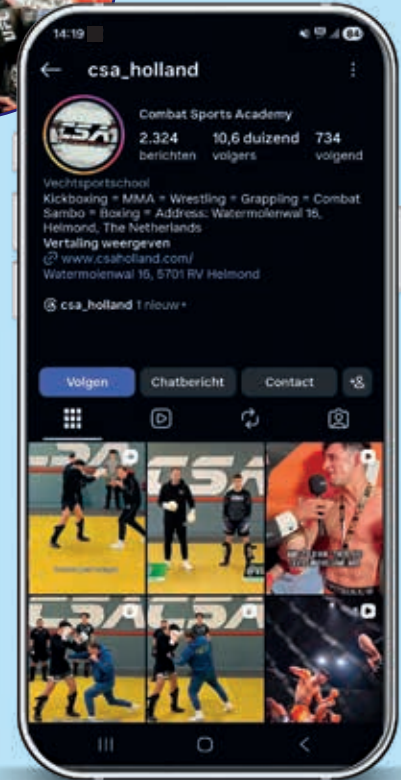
14:19

csa_holland

CSA

Combat Sports Academy

2.324 berichten

10,6 duizend volgers

734 volgend

Vechtsportschool

Kickboxing = MMA = Wrestling = Grappling = Combat Sambo = Boxing = Address: Watermolenwal 16, Helmond, The Netherlands

Vertaling weergeven

www.csaholland.com/

Watermolenwal 16, 5701 RV Helmond

csa_holland 1 nieuw

Volgen

Chatbericht

Contact

CSA

CSA